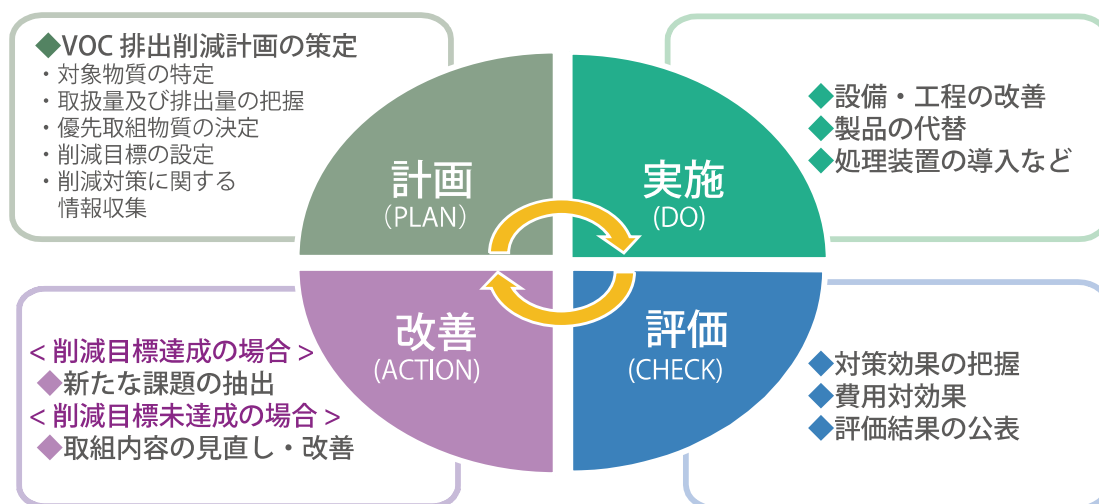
◆VOC 排出削減計画の策定
・対象物質の特定
・取扱量及び排出量の把握
・優先取組物質の決定
・削減目標の設定
・削減対策に関する情報収集

計画
（PLAN）

実施
（DO）

◆設備・工程の改善
◆製品の代替
◆処理装置の導入など

改善
（ACTION）

評価
（CHECK）

＜削減目標達成の場合＞
◆新たな課題の抽出
＜削減目標未達成の場合＞
◆取組内容の見直し・改善

◆対策効果の把握
◆費用対効果
◆評価結果の公表